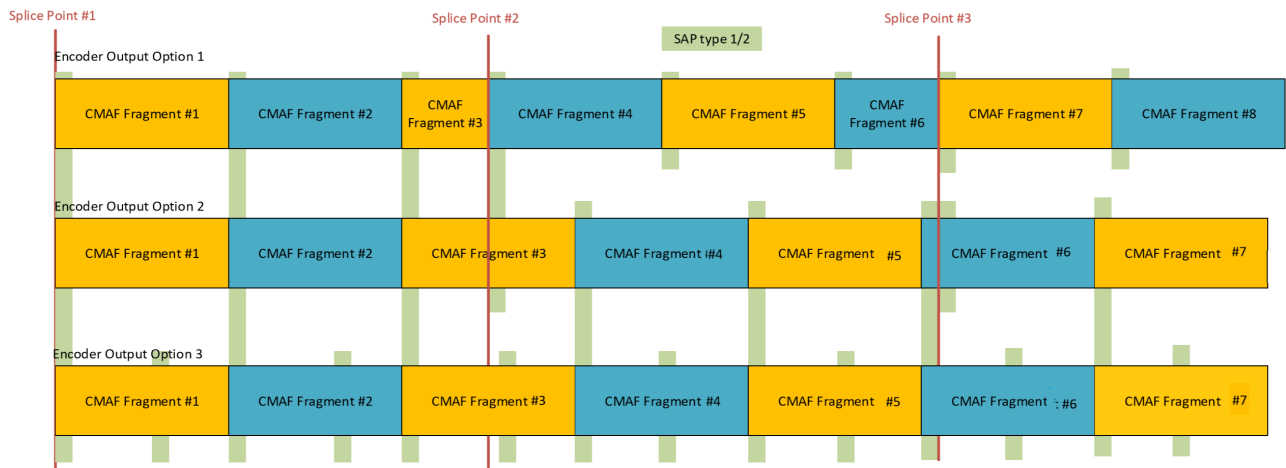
Splice Point #1

Splice Point #2

SAP type 1/2

Splice Point #3

Encoder Output Option 1

CMAF Fragment #1
CMAF Fragment #2
CMAF Fragment #3
CMAF Fragment #4
CMAF Fragment #5
CMAF Fragment #6
CMAF Fragment #7
CMAF Fragment #8

Encoder Output Option 2

CMAF Fragment #1
CMAF Fragment #2
CMAF Fragment #3
CMAF Fragment #4
CMAF Fragment #5
CMAF Fragment #6
CMAF Fragment #7

Encoder Output Option 3

CMAF Fragment #1
CMAF Fragment #2
CMAF Fragment #3
CMAF Fragment #4
CMAF Fragment #5
CMAF Fragment #6
CMAF Fragment #7